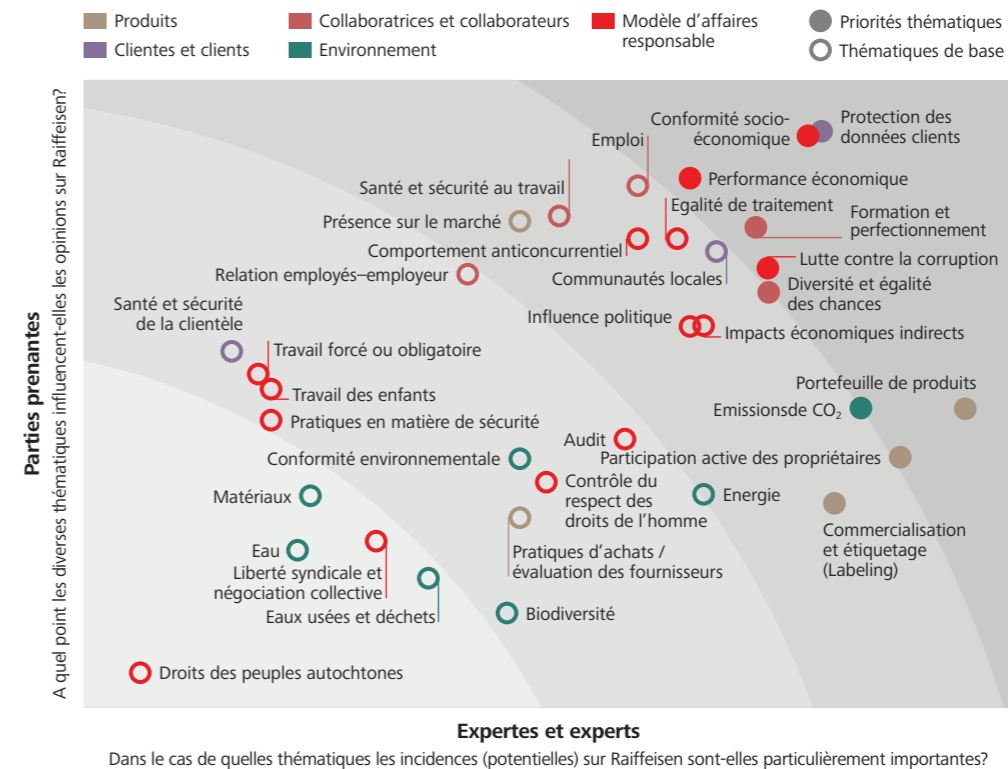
Produits
Clientes et clients
Collaboratrices et collaborateurs
Environnement
Modèle d'affaires responsable
Priorités thématiques
Thématiques de base

Parties prenantes
A quel point les diverses thématiques influencent-elles les opinions sur Raiffeisen?

Conformité socio-économique
Protection des données clients
Emploi
Santé et sécurité au travail
Performance économique
Egalité de traitement
Présence sur le marché
Formation et perfectionnement
Comportement anticoncurrentiel
Lutte contre la corruption
Relation employés–employeur
Communautés locales
Diversité et égalité des chances
Santé et sécurité de la clientèle
Influence politique
Impacts économiques indirects
Travail forcé ou obligatoire
Travail des enfants
Portefeuille de produits
Emissionsde $CO_2$
Pratiques en matière de sécurité
Audit
Conformité environnementale
Participation active des propriétaires
Contrôle du respect des droits de l'homme
Matériaux
Energie
Commercialisation et étiquetage (Labeling)
Eau
Pratiques d'achats / évaluation des fournisseurs
Liberté syndicale et négociation collective
Eaux usées et déchets
Biodiversité
Droits des peuples autochtones

Expertes et experts
Dans le cas de quelles thématiques les incidences (potentielles) sur Raiffeisen sont-elles particulièrement importantes?